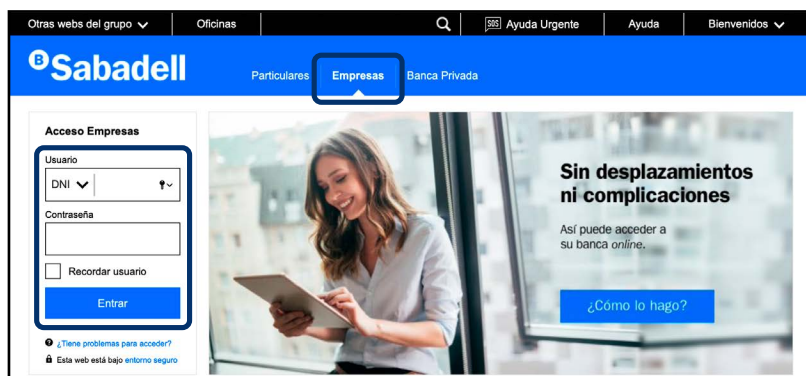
Otras webs del grupo | Oficinas | SOS Ayuda Urgente | Ayuda | Bienvenidos

Sabadell

Particulares | Empresas | Banca Privada

Acceso Empresas

Usuario

DNI

Contraseña

Recordar usuario

Entrar

¿Tiene problemas para acceder?

Esta web está bajo entorno seguro

Sin desplazamientos ni complicaciones

Así puede acceder a su banca *online*.

¿Cómo lo hago?